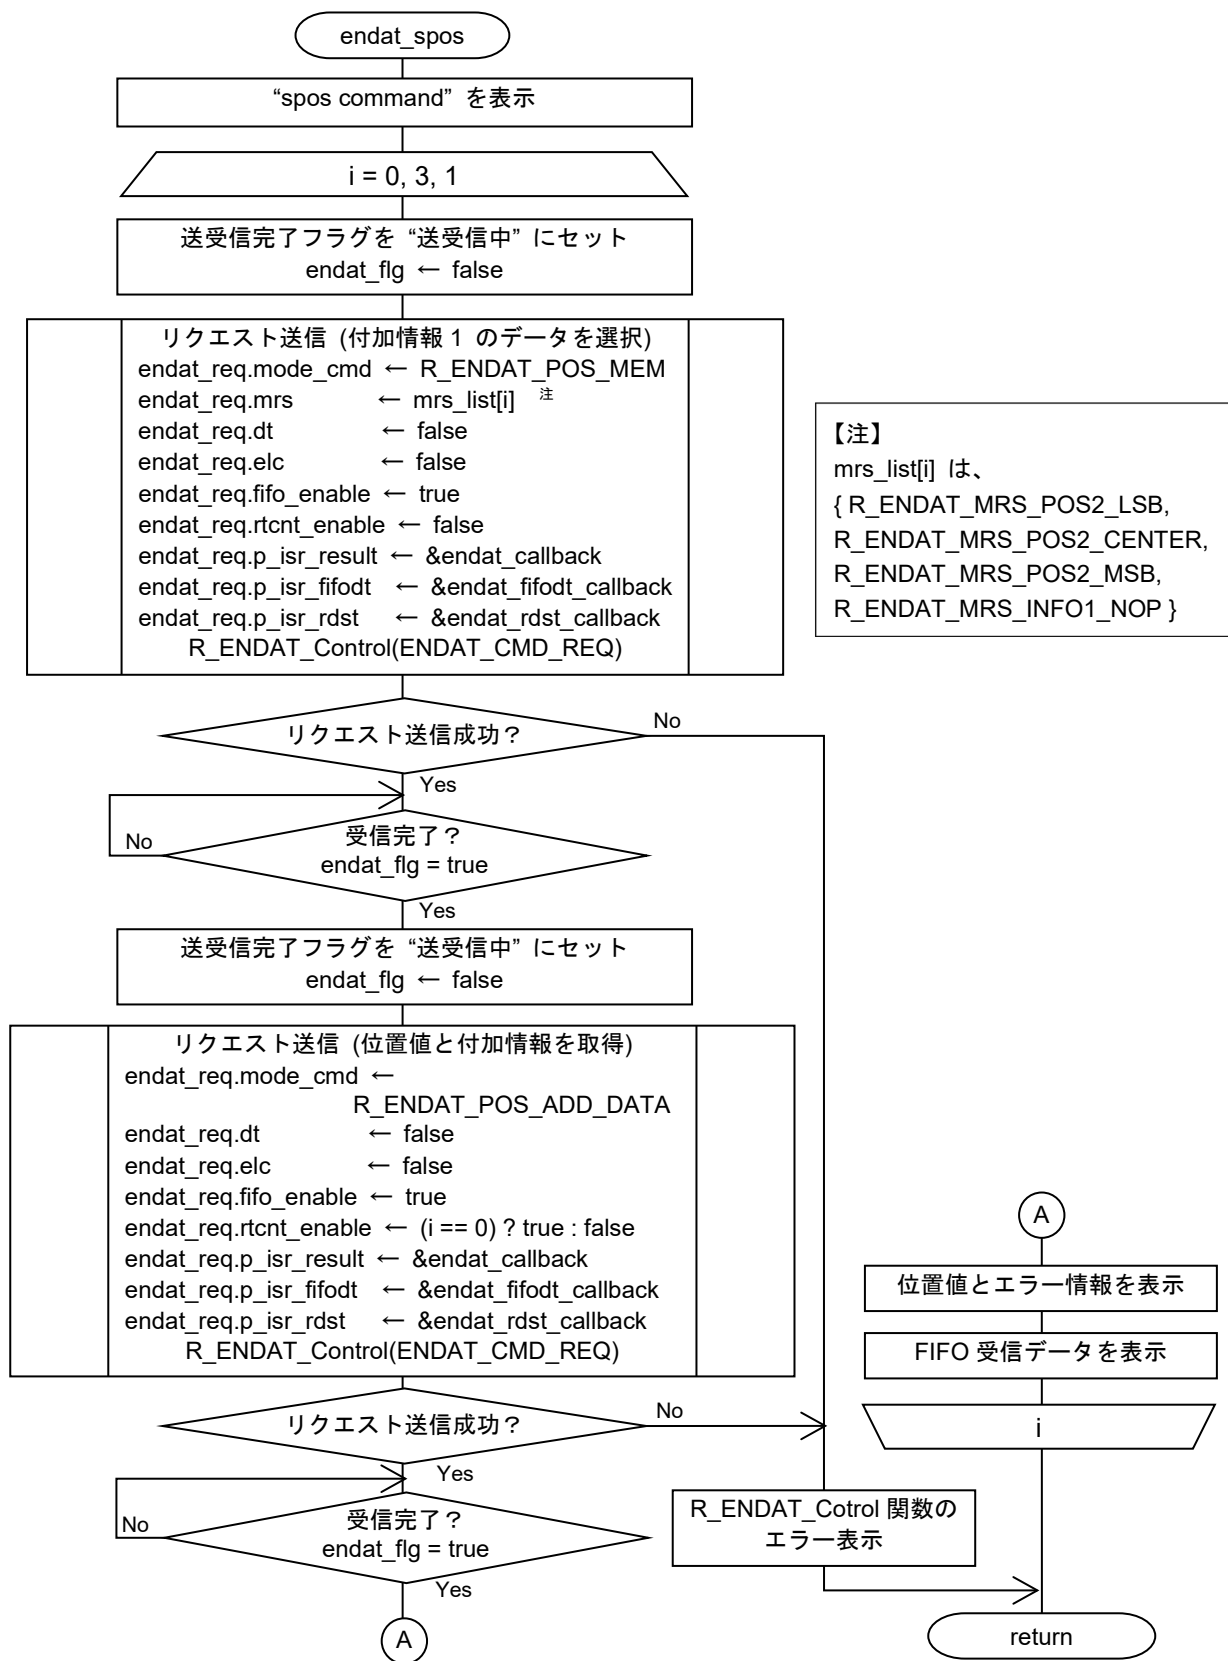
endat_spos

“spos command” を表示

i = 0, 3, 1

送受信完了フラグを “送受信中” にセット
endat_flg ← false

リクエスト送信 (付加情報 1 のデータを選択)
endat_req.mode_cmd ← R_ENDAT_POS_MEM
endat_req.mrs ← mrs_list[i] 注
endat_req.dt ← false
endat_req.elc ← false
endat_req.fifo_enable ← true
endat_req.rtcnt_enable ← false
endat_req.p_isr_result ← &endat_callback
endat_req.p_isr_fifodt ← &endat_fifodt_callback
endat_req.p_isr_rdst ← &endat_rdst_callback
R_ENDAT_Control(ENDAT_CMD_REQ)

【注】
mrs_list[i] は、
{ R_ENDAT_MRS_POS2_LSB,
R_ENDAT_MRS_POS2_CENTER,
R_ENDAT_MRS_POS2_MSB,
R_ENDAT_MRS_INFO1_NOP }

リクエスト送信成功？
No
Yes

受信完了？
endat_flg = true
No
Yes

送受信完了フラグを “送受信中” にセット
endat_flg ← false

リクエスト送信 (位置値と付加情報を取得)
endat_req.mode_cmd ←
R_ENDAT_POS_ADD_DATA
endat_req.dt ← false
endat_req.elc ← false
endat_req.fifo_enable ← true
endat_req.rtcnt_enable ← (i == 0) ? true : false
endat_req.p_isr_result ← &endat_callback
endat_req.p_isr_fifodt ← &endat_fifodt_callback
endat_req.p_isr_rdst ← &endat_rdst_callback
R_ENDAT_Control(ENDAT_CMD_REQ)

リクエスト送信成功？
No
Yes

受信完了？
endat_flg = true
No
Yes

A

R_ENDAT_Cotrol 関数の
エラー表示

A

位置値とエラー情報を表示

FIFO 受信データを表示

i

return